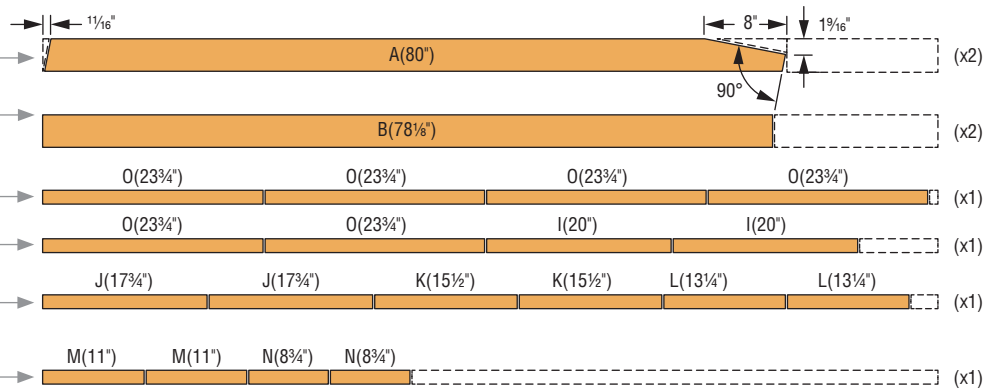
$\frac{11}{16}$"
8"
$1\frac{9}{16}$"
A(80")
90°
(x2)
B($78\frac{1}{8}$")
(x2)
O($23\frac{3}{4}$") O($23\frac{3}{4}$") O($23\frac{3}{4}$") O($23\frac{3}{4}$")
(x1)
O($23\frac{3}{4}$") O($23\frac{3}{4}$") I(20") I(20")
(x1)
J($17\frac{3}{4}$") J($17\frac{3}{4}$") K($15\frac{1}{2}$") K($15\frac{1}{2}$") L($13\frac{1}{4}$") L($13\frac{1}{4}$")
(x1)
M(11") M(11") N($8\frac{3}{4}$") N($8\frac{3}{4}$")
(x1)